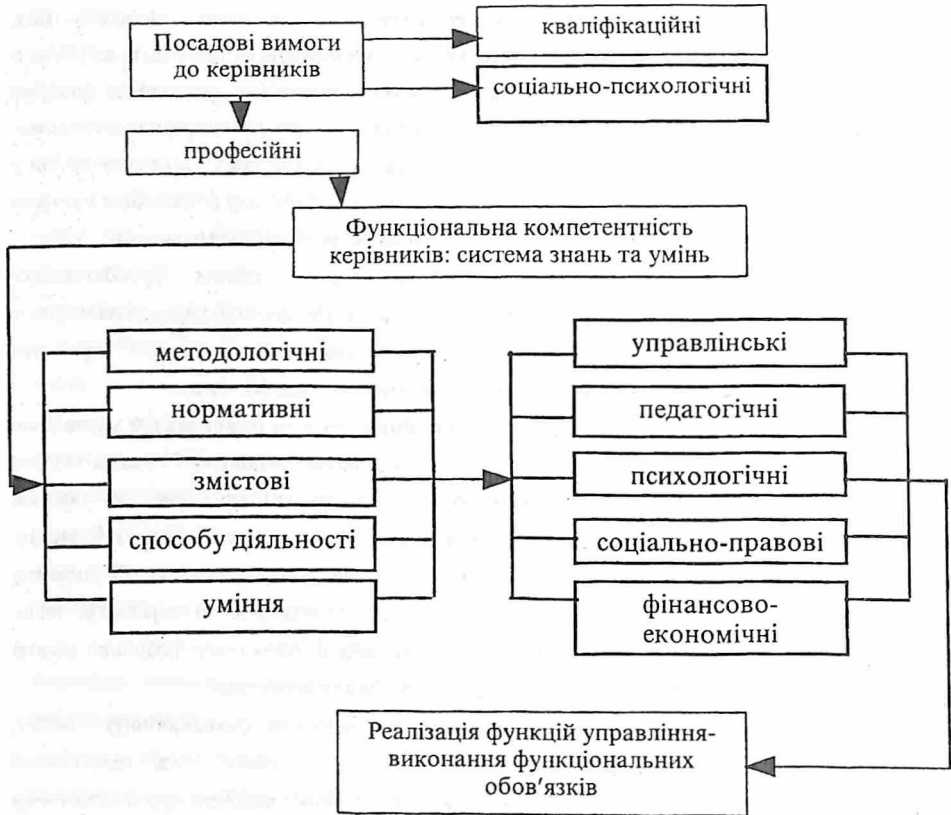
Посадові вимоги до керівників

кваліфікаційні

соціально-психологічні

професійні

Функціональна компетентність керівників: система знань та умінь

методологічні

нормативні

змістові

способу діяльності

уміння

управлінські

педагогічні

психологічні

соціально-правові

фінансово-економічні

Реалізація функцій управління-виконання функціональних обов'язків